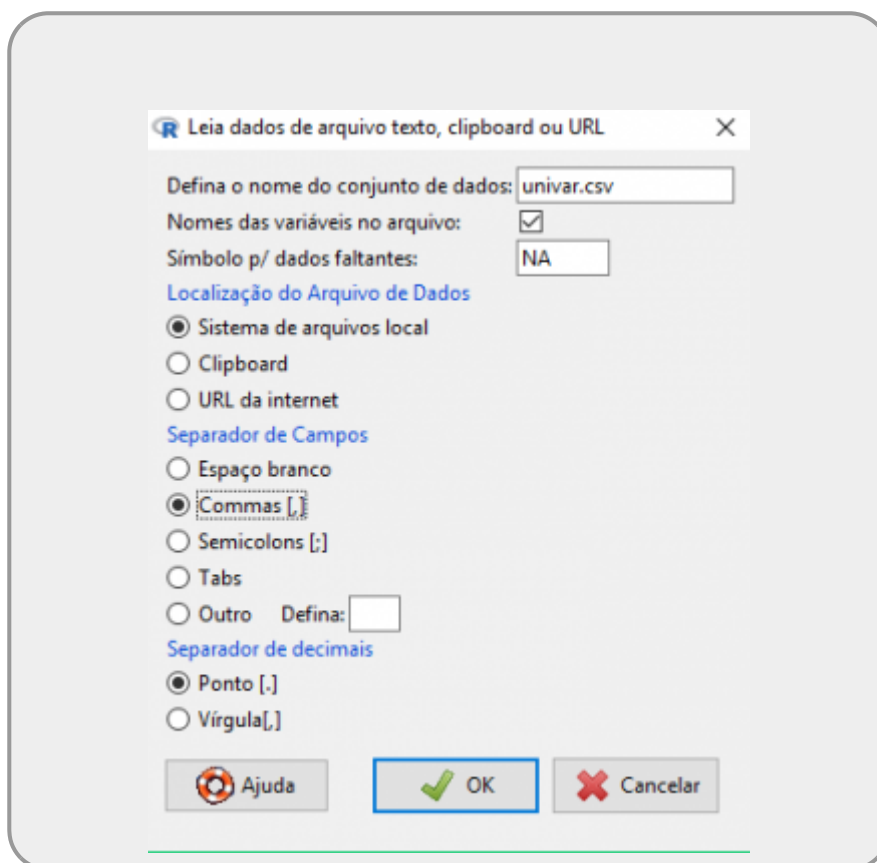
R Leia dados de arquivo texto, clipboard ou URL ✕

Defina o nome do conjunto de dados: univar.csv
Nomes das variáveis no arquivo: ☑
Símbolo p/ dados faltantes: NA

Localização do Arquivo de Dados
Sistema de arquivos local
Clipboard
URL da internet

Separador de Campos
Espaço branco
Commas [,]
Semicolons [;]
Tabs
Outro Defina:

Separador de decimais
Ponto [.]
Vírgula[,]

Ajuda
OK
Cancelar